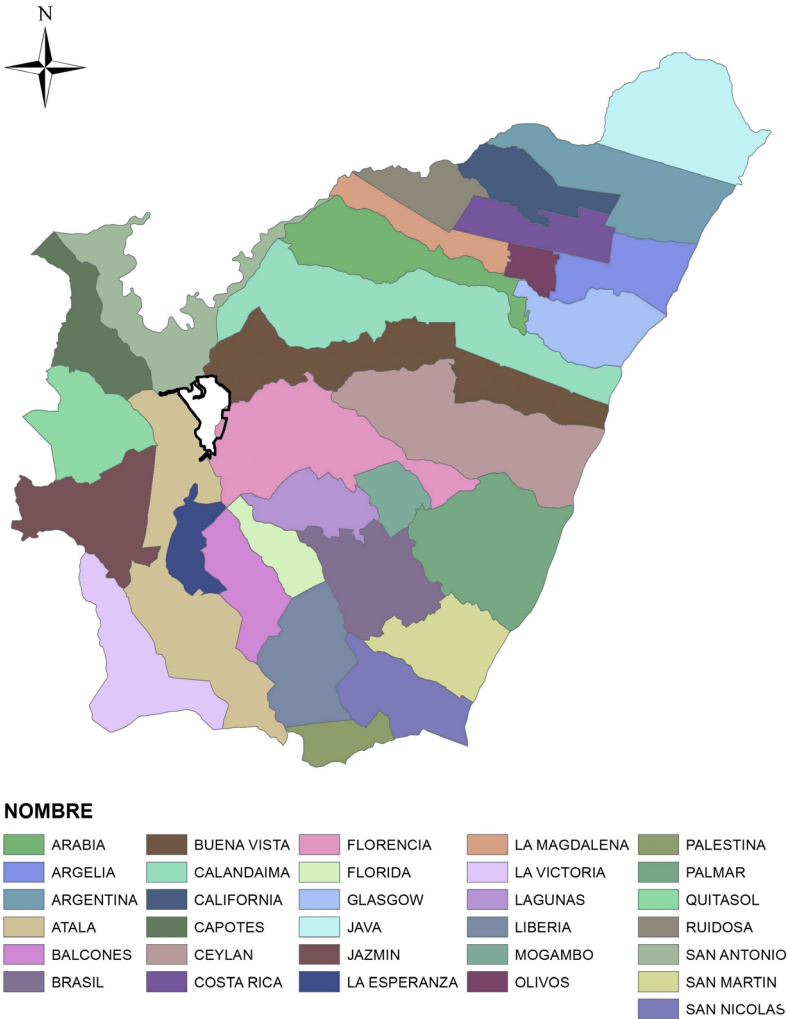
N

NOMBRE

ARABIA
ARGELIA
ARGENTINA
ATALA
BALCONES
BRASIL

BUENA VISTA
CALANDAIMA
CALIFORNIA
CAPOTES
CEYLAN
COSTA RICA

FLORENCIA
FLORIDA
GLASGOW
JAVA
JAZMIN
LA ESPERANZA

LA MAGDALENA
LA VICTORIA
LAGUNAS
LIBERIA
MOGAMBO
OLIVOS

PALESTINA
PALMAR
QUITASOL
RUIDOSA
SAN ANTONIO
SAN MARTIN
SAN NICOLAS